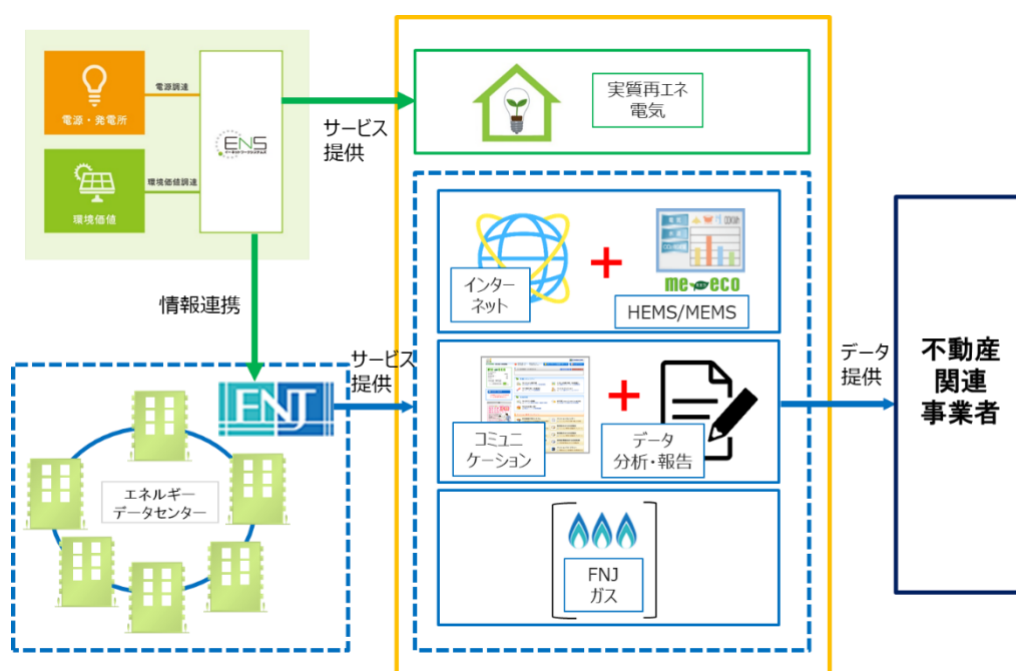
電源調達

電源・発電所

環境価値調達

環境価値

ENS

サービス提供

実質再エネ電気

情報連携

インターネット

+

me eco

HEMS/MEMS

サービス提供

FNJ

エネルギーデータセンター

コミュニケーション

+

データ分析・報告

FNJ ガス

データ提供

不動産関連事業者